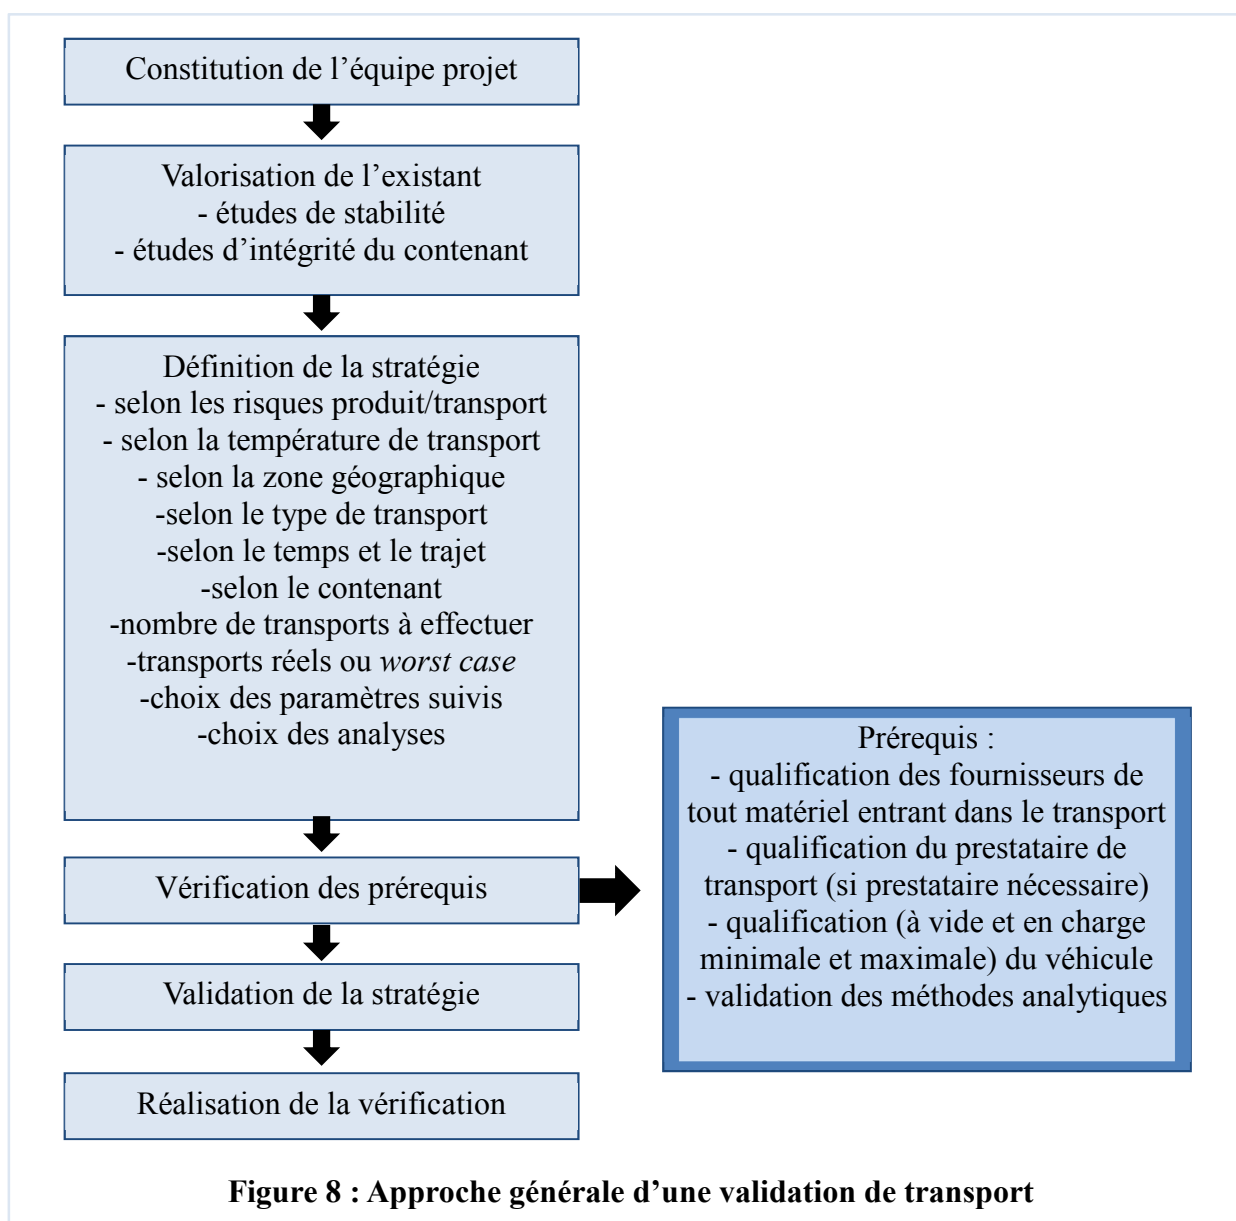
Constitution de l’équipe projet

Valorisation de l’existant
- études de stabilité
- études d’intégrité du contenant

Définition de la stratégie
- selon les risques produit/transport
- selon la température de transport
- selon la zone géographique
-selon le type de transport
-selon le temps et le trajet
-selon le contenant
-nombre de transports à effectuer
-transports réels ou worst case
-choix des paramètres suivis
-choix des analyses

Vérification des prérequis

Prérequis :
- qualification des fournisseurs de tout matériel entrant dans le transport
- qualification du prestataire de transport (si prestataire nécessaire)
- qualification (à vide et en charge minimale et maximale) du véhicule
- validation des méthodes analytiques

Validation de la stratégie

Réalisation de la vérification

Figure 8 : Approche générale d’une validation de transport